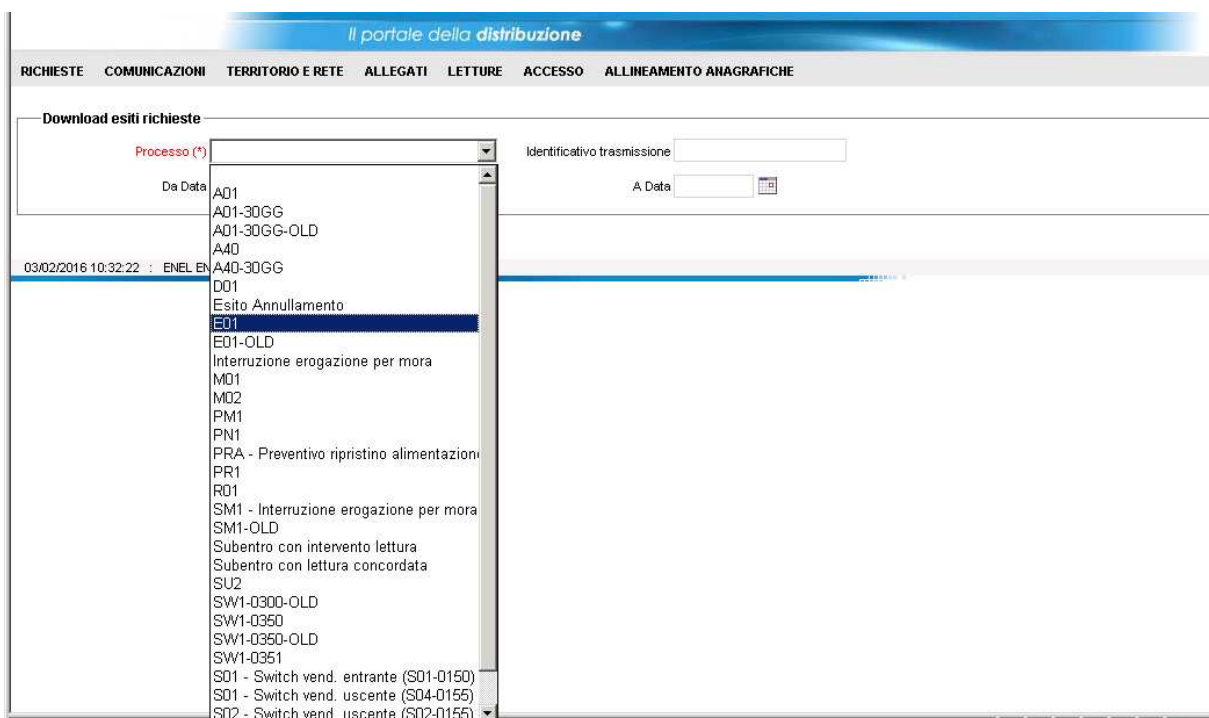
Il portale della distribuzione

RICHIESTE COMUNICAZIONI TERRITORIO E RETE ALLEGATI LETTURE ACCESSO ALLINEAMENTO ANAGRAFICHE

Download esiti richieste

Processo (*)

Identificativo trasmissione

Da Data

A Data

03/02/2016 10:32:22 : ENEL EN

A01
A01-30GG
A01-30GG-OLD
A40
A40-30GG
D01
Esito Annullamento
E01
E01-OLD
Interruzione erogazione per mora
M01
M02
PM1
PN1
PRA - Preventivo ripristino alimentazion
PR1
R01
SM1 - Interruzione erogazione per mora
SM1-OLD
Subentro con intervento lettura
Subentro con lettura concordata
SU2
SW1-0300-OLD
SW1-0350
SW1-0350-OLD
SW1-0351
S01 - Switch vend. entrante (S01-0150)
S01 - Switch vend. uscente (S04-0155)
S02 - Switch vend. uscente (S02-0155)